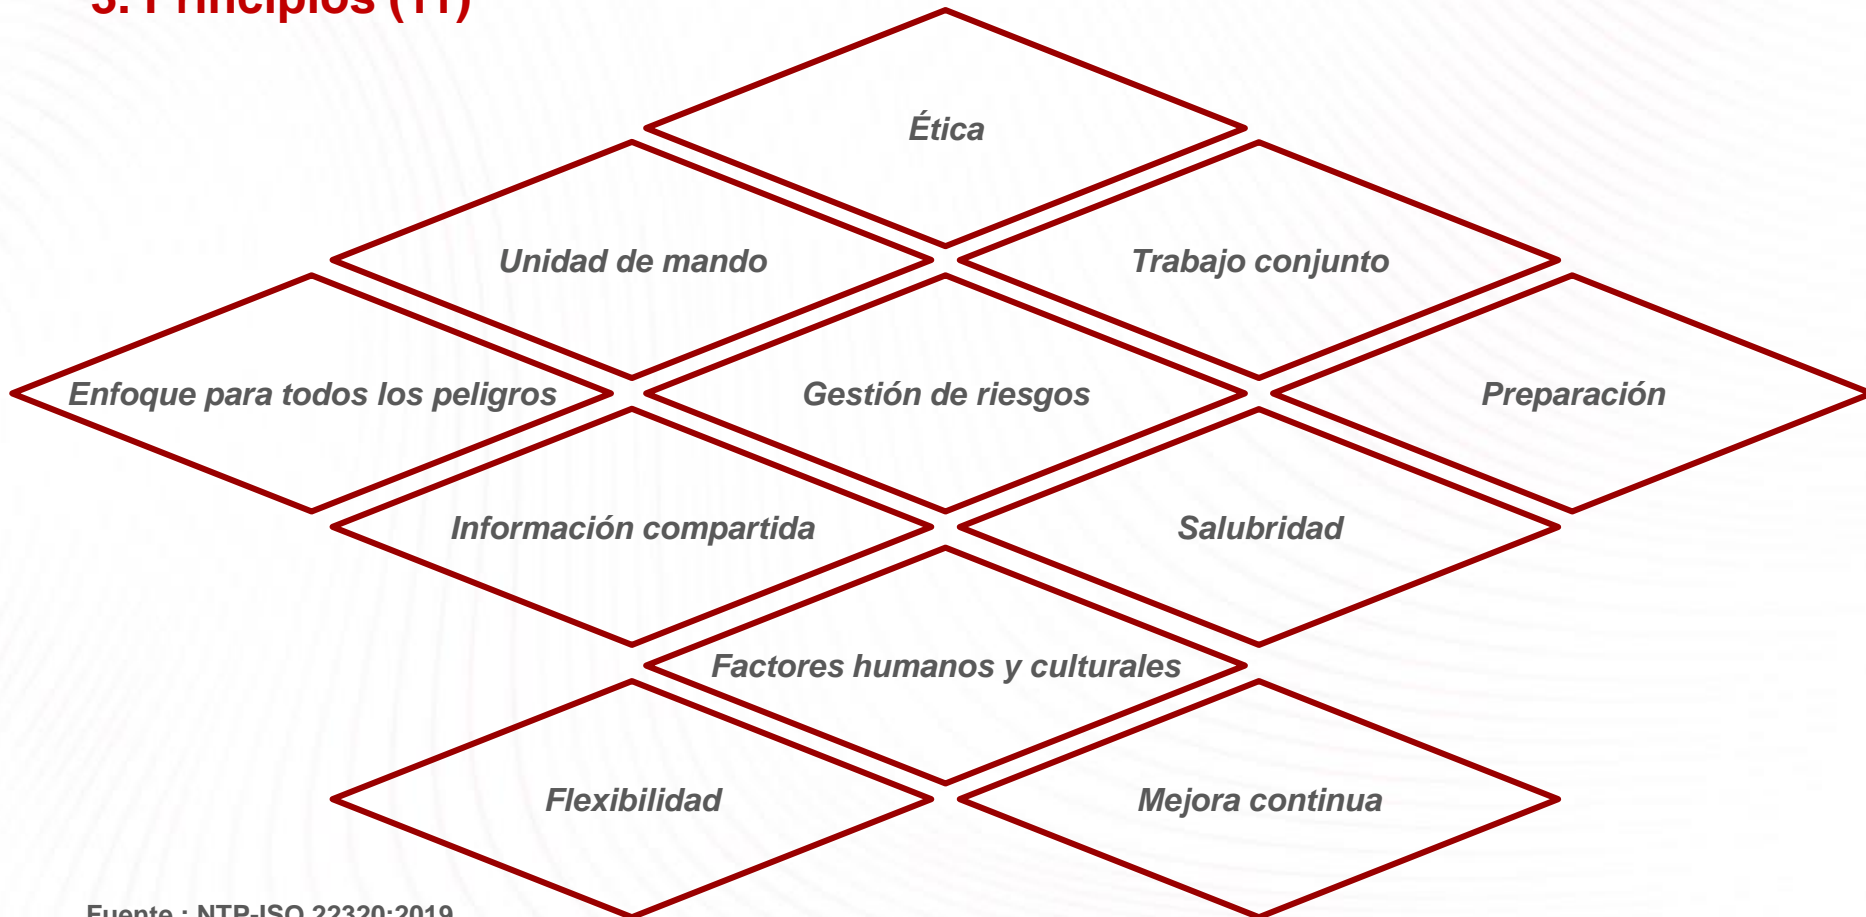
3. Principios (11)

Ética

Unidad de mando

Trabajo conjunto

Enfoque para todos los peligros

Gestión de riesgos

Preparación

Información compartida

Salubridad

Factores humanos y culturales

Flexibilidad

Mejora continua

Fuente : NTP-ISO 22320:2019